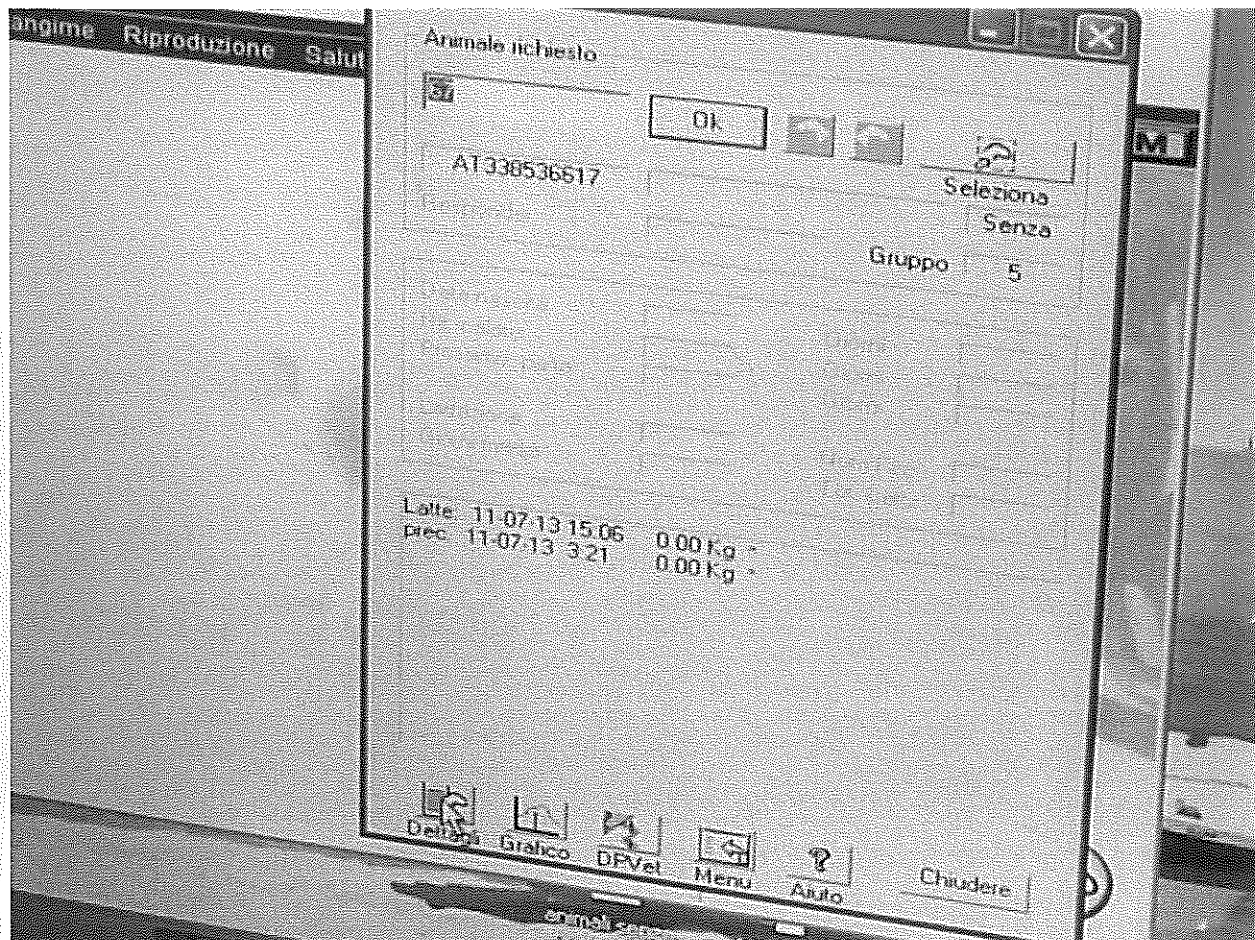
angime Riproduzione Salut

Animale richiesto

37

Ok

AT338536617

Seleziona

Senza

Gruppo 5

Latte 11-07-13 15.06 0.00 Kg
prec. 11-07-13 3.21 0.00 Kg

De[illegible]

Grafico

DPVet

Menu

Aiuto

Chiudere

animali se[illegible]

M